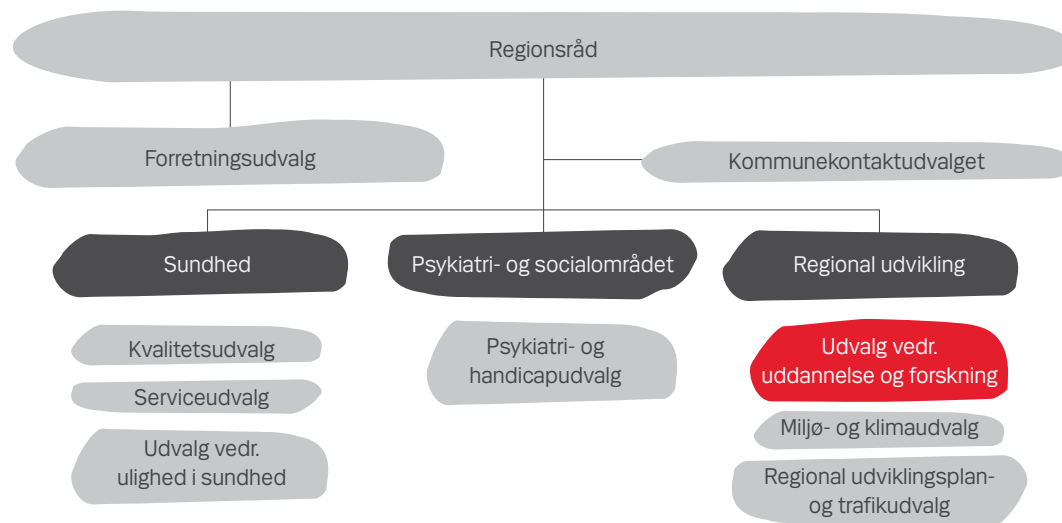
Regionsråd

Forretningsudvalg

Kommunekontaktudvalget

Sundhed

Psykiatri- og socialområdet

Regional udvikling

Kvalitetsudvalg

Serviceudvalg

Udvalg vedr. ulighed i sundhed

Psykiatri- og handicapudvalg

Udvalg vedr. uddannelse og forskning

Miljø- og klimaudvalg

Regional udviklingsplan- og trafikudvalg